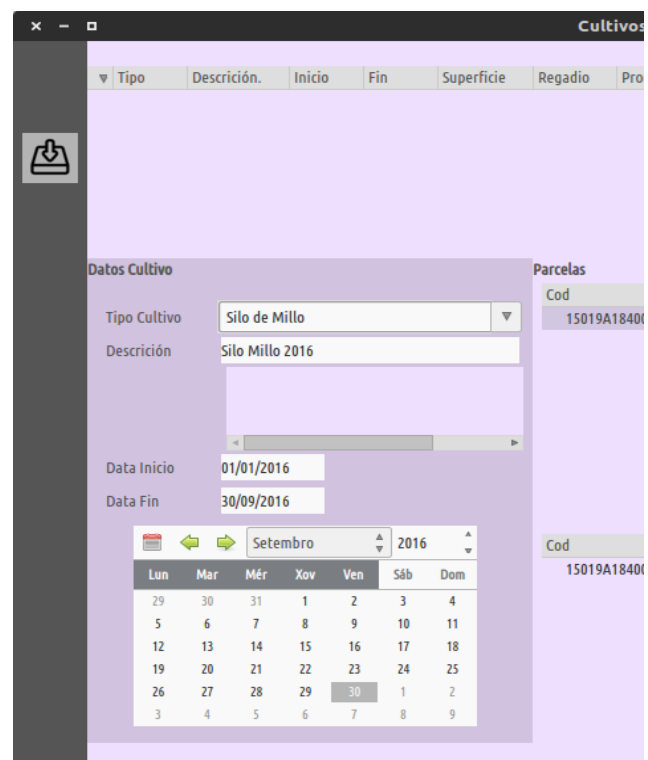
Cultivos

▼ Tipo | Descrición. | Inicio | Fin | Superficie | Regadio | Pro

Datos Cultivo

Tipo Cultivo Silo de Millo

Descrición Silo Millo 2016

Data Inicio 01/01/2016

Data Fin 30/09/2016

Setembro 2016

| Lun | Mar | Mér | Xov | Ven | Sáb | Dom |
|---|---|---|---|---|---|---|
| 29 | 30 | 31 | 1 | 2 | 3 | 4 |
| 5 | 6 | 7 | 8 | 9 | 10 | 11 |
| 12 | 13 | 14 | 15 | 16 | 17 | 18 |
| 19 | 20 | 21 | 22 | 23 | 24 | 25 |
| 26 | 27 | 28 | 29 | 30 | 1 | 2 |
| 3 | 4 | 5 | 6 | 7 | 8 | 9 |

Parcelas

Cod

15019A18400

Cod

15019A18400